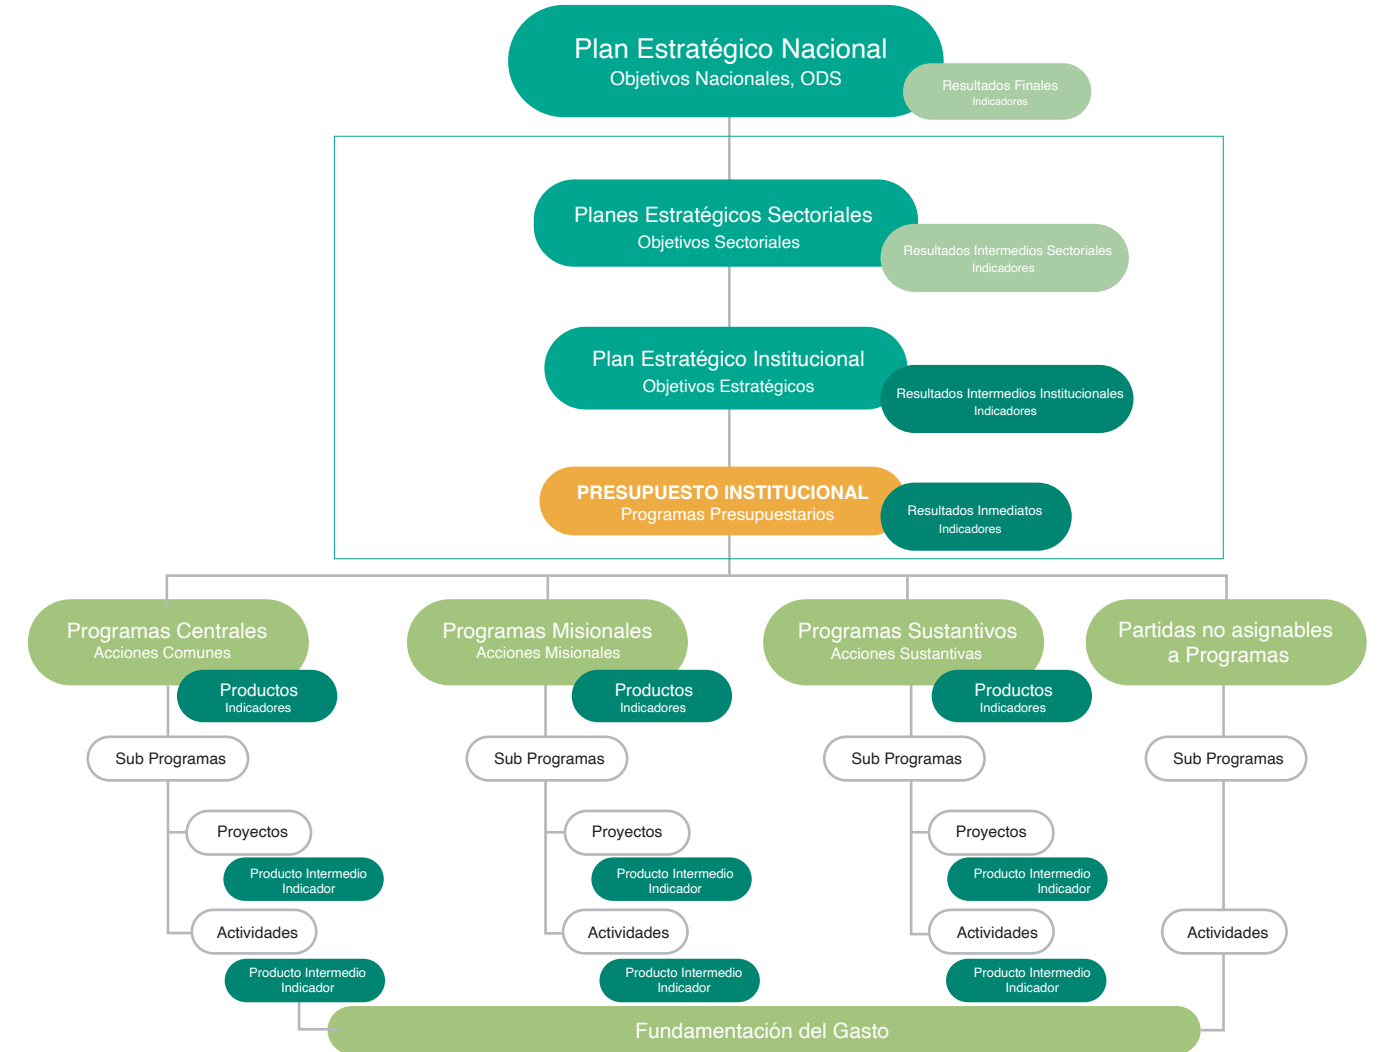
Plan Estratégico Nacional
Objetivos Nacionales, ODS

Resultados Finales
Indicadores

Planes Estratégicos Sectoriales
Objetivos Sectoriales

Resultados Intermedios Sectoriales
Indicadores

Plan Estratégico Institucional
Objetivos Estratégicos

Resultados Intermedios Institucionales
Indicadores

PRESUPUESTO INSTITUCIONAL
Programas Presupuestarios

Resultados Inmediatos
Indicadores

Programas Centrales
Acciones Comunes

Productos
Indicadores

Sub Programas

Proyectos

Producto Intermedio
Indicador

Actividades

Producto Intermedio
Indicador

Programas Misionales
Acciones Misionales

Productos
Indicadores

Sub Programas

Proyectos

Producto Intermedio
Indicador

Actividades

Producto Intermedio
Indicador

Programas Sustantivos
Acciones Sustantivas

Productos
Indicadores

Sub Programas

Proyectos

Producto Intermedio
Indicador

Actividades

Producto Intermedio
Indicador

Partidas no asignables a Programas

Sub Programas

Actividades

Fundamentación del Gasto